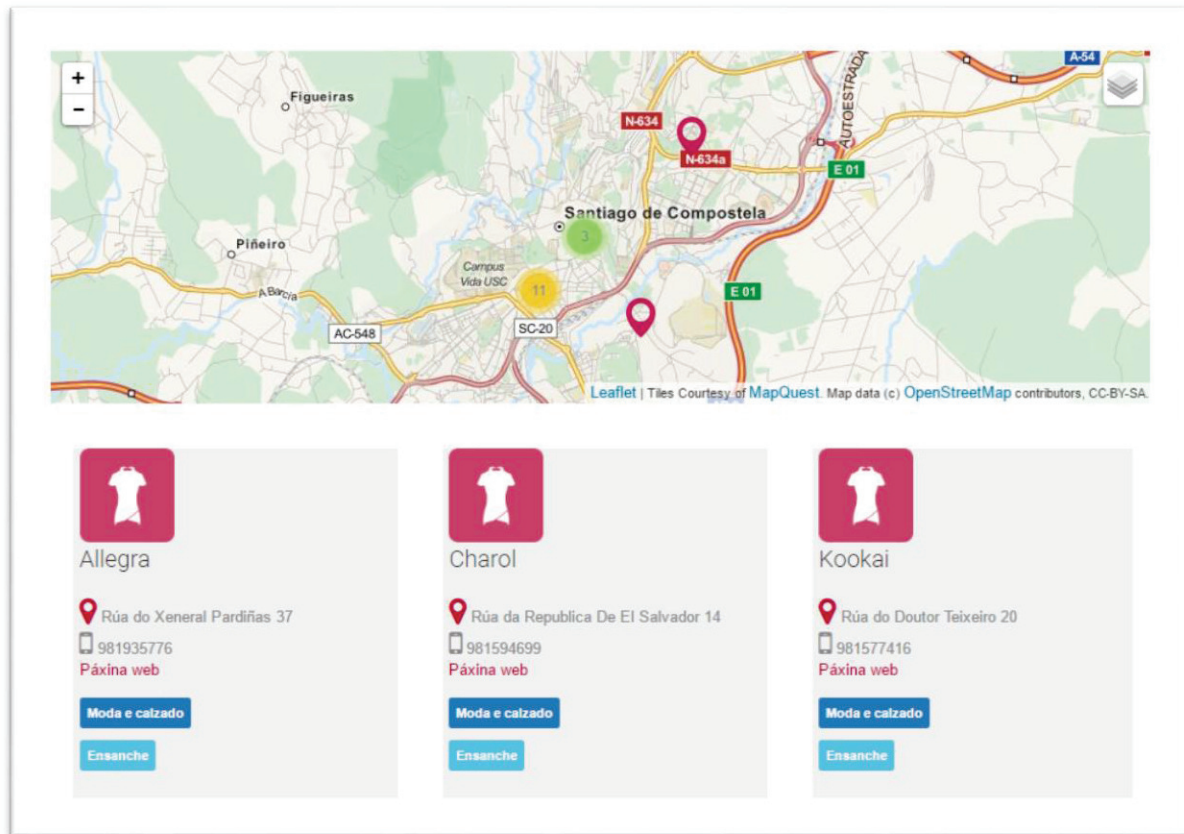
+
−
Figueiras
N-634
N-634a
AUTOESTRADA
A-54
E 01
Santiago de Compostela
3
Piñeiro
Campus Vida USC
11
A Barcia
E 01
AC-548
SC-20
Leaflet | Tiles Courtesy of MapQuest. Map data (c) OpenStreetMap contributors, CC-BY-SA.

Allegra
Rúa do Xeneral Pardiñas 37
981935776
Páxina web
Moda e calzado
Ensanche

Charol
Rúa da Republica De El Salvador 14
981594699
Páxina web
Moda e calzado
Ensanche

Kookai
Rúa do Doutor Teixeiro 20
981577416
Páxina web
Moda e calzado
Ensanche